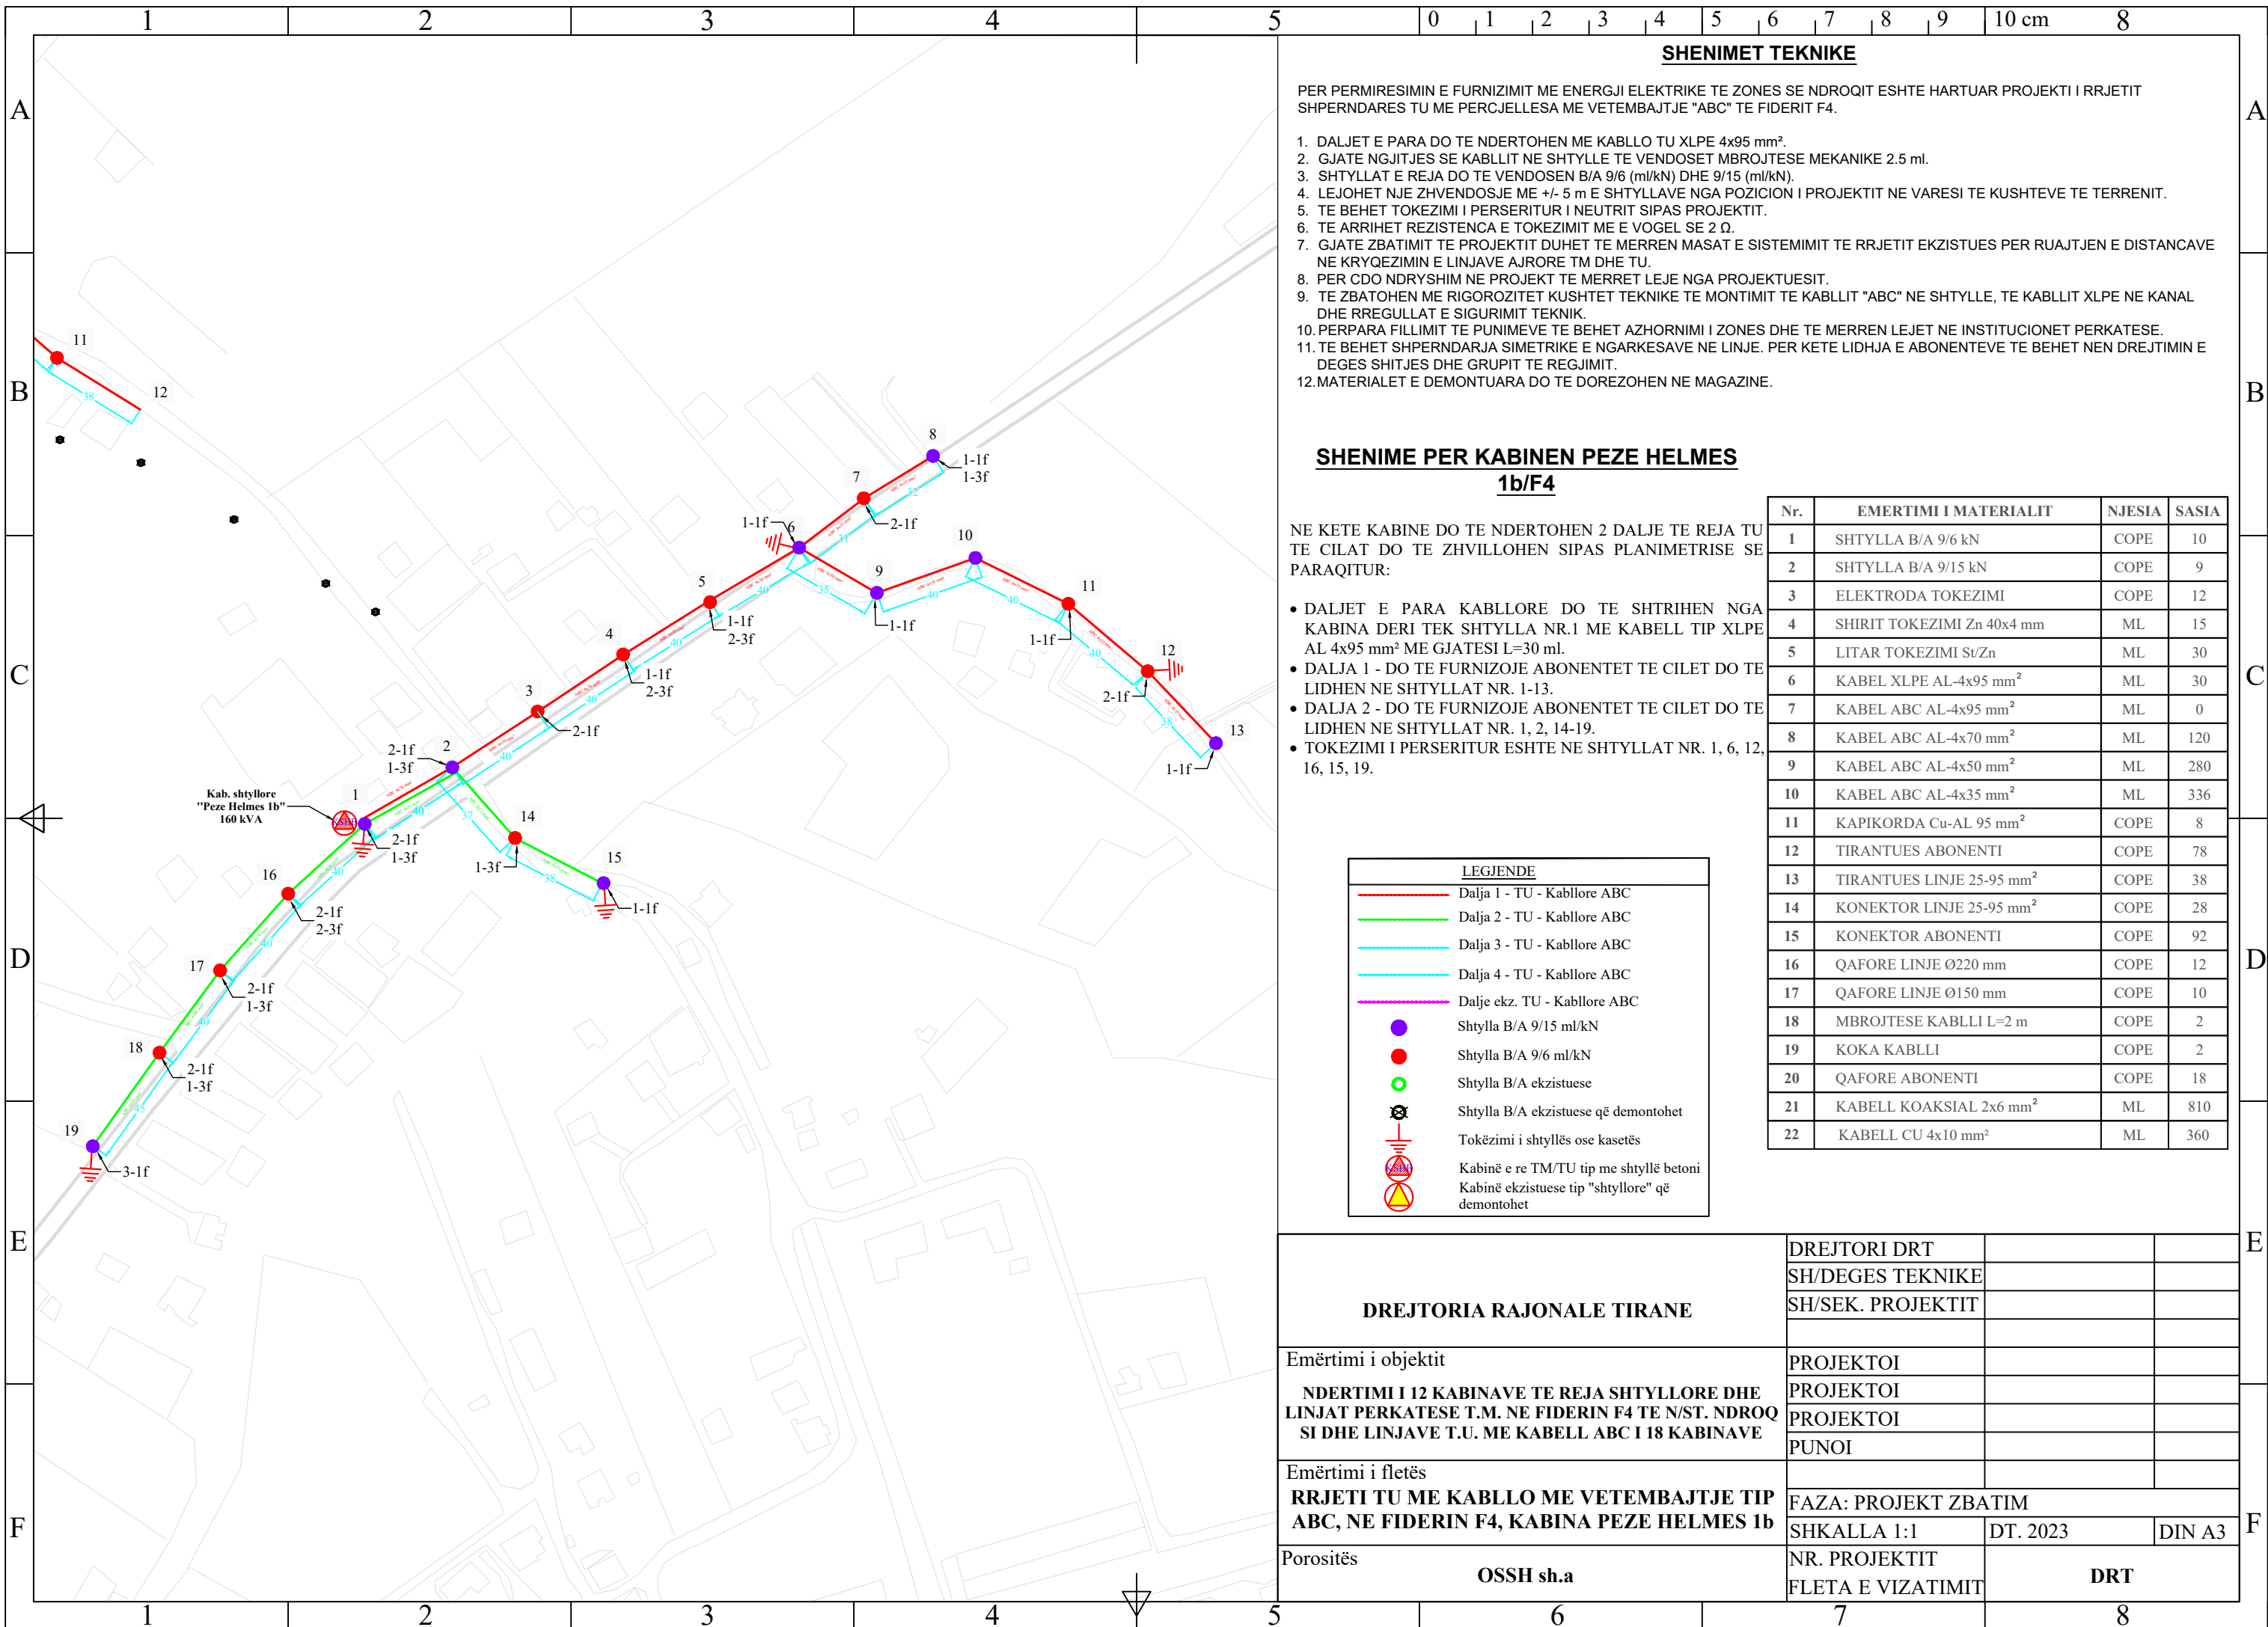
1 2 3 4 5 0 1 2 3 4 5 6 7 8 9 10 cm 8

A B C D E F

SHENIMET TEKNIKE

PER PERMIRESIMIN E FURNIZIMIT ME ENERGJI ELEKTRIKE TE ZONES SE NDROQIT ESHTE HARTUAR PROJEKTI I RRJETIT SHPERNDARES TU ME PERCJELLESA ME VETEMBAJTJE "ABC" TE FIDERIT F4.

1. DALJET E PARA DO TE NDERTOHEN ME KABLLO TU XLPE 4x95 mm².
2. GJATE NGJITJES SE KABLLIT NE SHTYLLE TE VENDOSET MBROJTESE MEKANIKE 2.5 ml.
3. SHTYLLAT E REJA DO TE VENDOSEN B/A 9/6 (ml/kN) DHE 9/15 (ml/kN).
4. LEJOHET NJE ZHVENDOSJE ME +/- 5 m E SHTYLLAVE NGA POZICION I PROJEKTIT NE VARESI TE KUSHTEVE TE TERRENIT.
5. TE BEHET TOKEZIMI I PERSERITUR I NEUTRIT SIPAS PROJEKTIT.
6. TE ARRIHET REZISTENCA E TOKEZIMIT ME E VOGEL SE 2 Ω.
7. GJATE ZBATIMIT TE PROJEKTIT DUHET TE MERREN MASAT E SISTEMIMIT TE RRJETIT EKZISTUES PER RUAJTJEN E DISTANCAVE NE KRYQEZIMIN E LINJAVE AJRORE TM DHE TU.
8. PER CDO NDRYSHIM NE PROJEKT TE MERRET LEJE NGA PROJEKTUESIT.
9. TE ZBATOHEN ME RIGOROZITET KUSHTET TEKNIKE TE MONTIMIT TE KABLLIT "ABC" NE SHTYLLE, TE KABLLIT XLPE NE KANAL DHE RREGULLAT E SIGURIMIT TEKNIK.
10. PERPARA FILLIMIT TE PUNIMEVE TE BEHET AZHORNIMI I ZONES DHE TE MERREN LEJET NE INSTITUCIONET PERKATESE.
11. TE BEHET SHPERNDARJA SIMETRIKE E NGARKESAVE NE LINJE. PER KETE LIDHJA E ABONENTEVE TE BEHET NEN DREJTIMIN E DEGES SHITJES DHE GRUPIT TE REGJIMIT.
12. MATERIALET E DEMONTUARA DO TE DOREZOHEN NE MAGAZINE.

SHENIME PER KABINEN PEZE HELMES 1b/F4

NE KETE KABINE DO TE NDERTOHEN 2 DALJE TE REJA TU TE CILAT DO TE ZHVILLOHEN SIPAS PLANIMETRISE SE PARAQITUR:

• DALJET E PARA KABLLORE DO TE SHTRIHEN NGA KABINA DERI TEK SHTYLLA NR.1 ME KABELL TIP XLPE AL 4x95 mm² ME GJATESI L=30 ml.
• DALJA 1 - DO TE FURNIZOJE ABONENTET TE CILET DO TE LIDHEN NE SHTYLLAT NR. 1-13.
• DALJA 2 - DO TE FURNIZOJE ABONENTET TE CILET DO TE LIDHEN NE SHTYLLAT NR. 1, 2, 14-19.
• TOKEZIMI I PERSERITUR ESHTE NE SHTYLLAT NR. 1, 6, 12, 16, 15, 19.

| Nr. | EMERTIMI I MATERIALIT | NJESIA | SASIA |
|---|---|---|---|
| 1 | SHTYLLA B/A 9/6 kN | COPE | 10 |
| 2 | SHTYLLA B/A 9/15 kN | COPE | 9 |
| 3 | ELEKTRODA TOKEZIMI | COPE | 12 |
| 4 | SHIRIT TOKEZIMI Zn 40x4 mm | ML | 15 |
| 5 | LITAR TOKEZIMI St/Zn | ML | 30 |
| 6 | KABEL XLPE AL-4x95 mm² | ML | 30 |
| 7 | KABEL ABC AL-4x95 mm² | ML | 0 |
| 8 | KABEL ABC AL-4x70 mm² | ML | 120 |
| 9 | KABEL ABC AL-4x50 mm² | ML | 280 |
| 10 | KABEL ABC AL-4x35 mm² | ML | 336 |
| 11 | KAPIKORDA Cu-AL 95 mm² | COPE | 8 |
| 12 | TIRANTUES ABONENTI | COPE | 78 |
| 13 | TIRANTUES LINJE 25-95 mm² | COPE | 38 |
| 14 | KONEKTOR LINJE 25-95 mm² | COPE | 28 |
| 15 | KONEKTOR ABONENTI | COPE | 92 |
| 16 | QAFORE LINJE Ø220 mm | COPE | 12 |
| 17 | QAFORE LINJE Ø150 mm | COPE | 10 |
| 18 | MBROJTESE KABLLI L=2 m | COPE | 2 |
| 19 | KOKA KABLLI | COPE | 2 |
| 20 | QAFORE ABONENTI | COPE | 18 |
| 21 | KABELL KOAKSIAL 2x6 mm² | ML | 810 |
| 22 | KABELL CU 4x10 mm² | ML | 360 |

LEGJENDE
Dalja 1 - TU - Kabllore ABC
Dalja 2 - TU - Kabllore ABC
Dalja 3 - TU - Kabllore ABC
Dalja 4 - TU - Kabllore ABC
Dalje ekz. TU - Kabllore ABC
Shtylla B/A 9/15 ml/kN
Shtylla B/A 9/6 ml/kN
Shtylla B/A ekzistuese
Shtylla B/A ekzistuese që demontohet
Tokëzimi i shtyllës ose kasetës
Kabinë e re TM/TU tip me shtyllë betoni
Kabinë ekzistuese tip "shtyllore" që demontohet

Kab. shtyllore "Peze Helmes 1b" 160 kVA

1 2 3 4 5 6 7 8 9 10 11 12 13 14 15 16 17 18 19
1-1f 1-3f 2-1f 2-3f 3-1f 40 38 37 35 45

DREJTORIA RAJONALE TIRANE
DREJTORI DRT
SH/DEGES TEKNIKE
SH/SEK. PROJEKTIT
Emërtimi i objektit
NDERTIMI I 12 KABINAVE TE REJA SHTYLLORE DHE LINJAT PERKATESE T.M. NE FIDERIN F4 TE N/ST. NDROQ SI DHE LINJAVE T.U. ME KABELL ABC I 18 KABINAVE
PROJEKTOI
PROJEKTOI
PROJEKTOI
PUNOI
Emërtimi i fletës
RRJETI TU ME KABLLO ME VETEMBAJTJE TIP ABC, NE FIDERIN F4, KABINA PEZE HELMES 1b
FAZA: PROJEKT ZBATIM
SHKALLA 1:1 DT. 2023 DIN A3
Porositës
OSSH sh.a
NR. PROJEKTIT
FLETA E VIZATIMIT
DRT

1 2 3 4 5 6 7 8